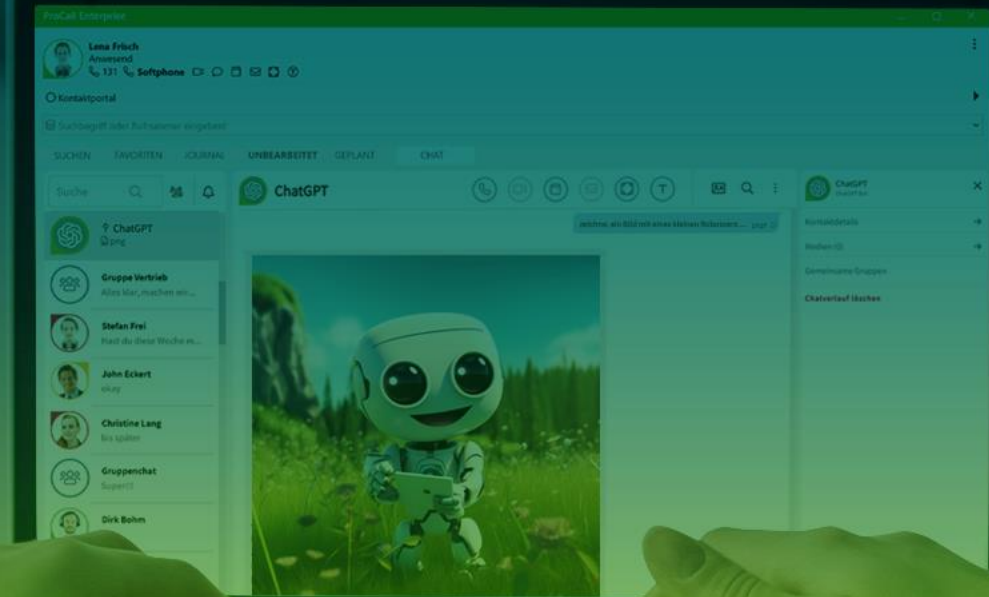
ProCall Enterprise

Lena Frisch
Anwesend
131 Softphone

Kontaktportal

Suchbegriff oder Rufnummer eingeben

SUCHEN FAVORITEN JOURNAL UNBEARBEITET GEPLANT CHAT

Suche

ChatGPT
png

Gruppe Vertrieb
Alles klar, machen wir...

Stefan Frei
Hast du diese Woche es...

John Eckert
okay

Christine Lang
Bis später

Gruppenchat
Super!!

Dirk Bohm

ChatGPT

zeichne ein Bild mit einem kleinen Roboter... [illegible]

ChatGPT
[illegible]

Kontaktdetails
Medien (0)
Gemeinsame Gruppen
Chatverlauf löschen